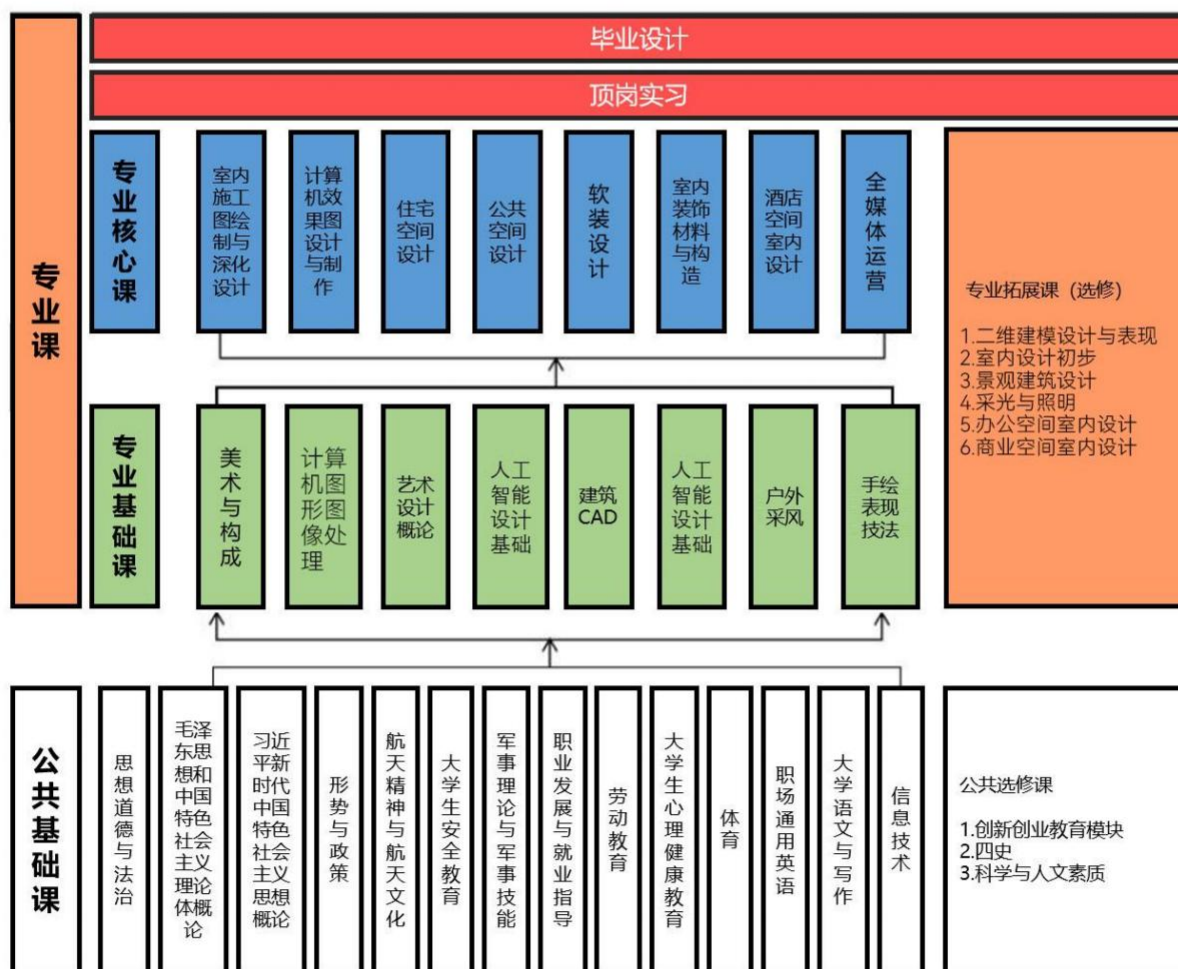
专业课

毕业设计

顶岗实习

专业核心课

室内施工图绘制与深化设计

计算机效果图设计与制作

住宅空间设计

公共空间设计

软装设计

室内装饰材料与构造

酒店空间室内设计

全媒体运营

专业拓展课（选修）

1.二维建模设计与表现
2.室内设计初步
3.景观建筑设计
4.采光与照明
5.办公空间室内设计
6.商业空间室内设计

专业基础课

美术与构成

计算机图形图像处理

艺术设计概论

人工智能设计基础

建筑CAD

人工智能设计基础

户外采风

手绘表现技法

公共基础课

思想道德与法治

毛泽东思想和中国特色社会主义理论体系概论

习近平新时代中国特色社会主义思想概论

形势与政策

航天精神与航天文化

大学生安全教育

军事理论与军事技能

职业发展与就业指导

劳动教育

大学生心理健康教育

体育

职场通用英语

大学语文与写作

信息技术

公共选修课

1.创新创业教育模块
2.四史
3.科学与人文素质